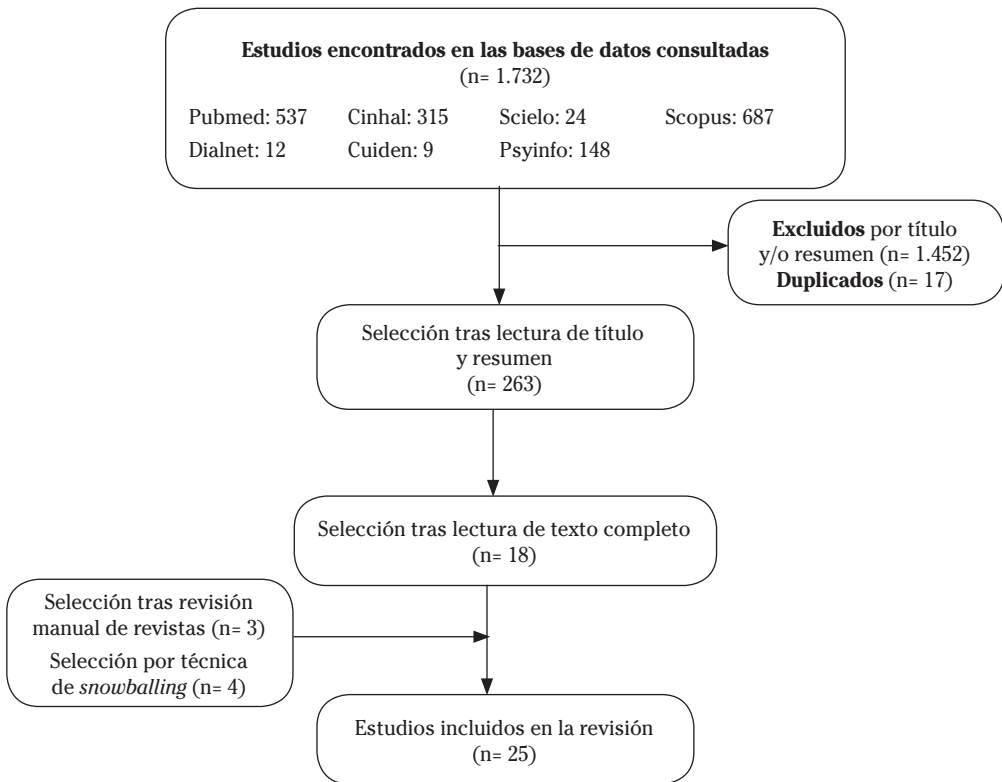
Estudios encontrados en las bases de datos consultadas
(n= 1.732)

Pubmed: 537 Cinhal: 315 Scielo: 24 Scopus: 687
Dialnet: 12 Cuiden: 9 Psyinfo: 148

Excluidos por título y/o resumen (n= 1.452)
Duplicados (n= 17)

Selección tras lectura de título y resumen
(n= 263)

Selección tras lectura de texto completo
(n= 18)

Selección tras revisión manual de revistas (n= 3)
Selección por técnica de snowballing (n= 4)

Estudios incluidos en la revisión
(n= 25)